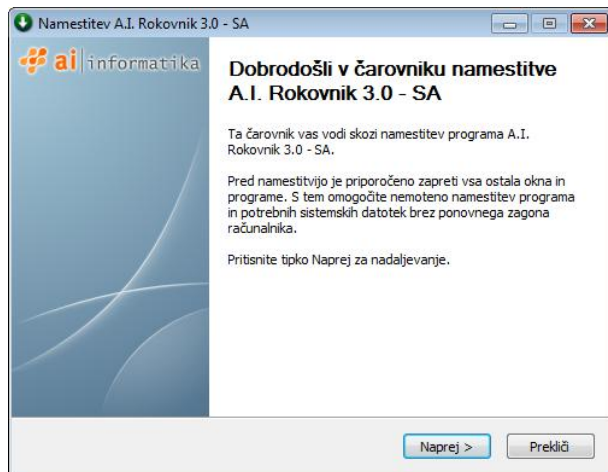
Namestitev A.I. Rokovnik 3.0 - SA

ai informatika

Dobrodošli v čarovniku namestitve A.I. Rokovnik 3.0 - SA

Ta čarovnik vas vodi skozi namestitev programa A.I. Rokovnik 3.0 - SA.

Pred namestitvijo je priporočeno zapreti vsa ostala okna in programe. S tem omogočite nemoteno namestitev programa in potrebnih sistemskih datotek brez ponovnega zagona računalnika.

Pritisnite tipko Naprej za nadaljevanje.

Naprej >
Prekliči